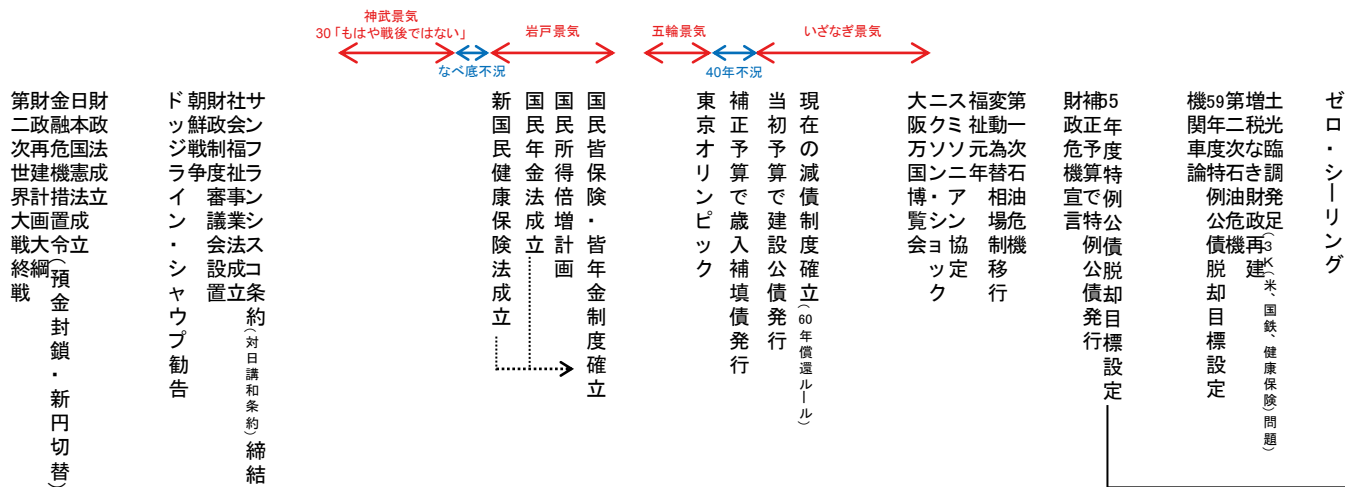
神武景気
30「もはや戦後ではない」
なべ底不況
岩戸景気
五輪景気
40年不況
いざなぎ景気

財政法成立
日本国憲法成立
金融危機措置令（預金封鎖・新円切替）
財政再建計画大綱
第二次世界大戦終戦

サンフランシスコ条約（対日講和条約）締結
社会福祉事業法成立
財政制度審議会設置
朝鮮戦争
ドッジライン・シャウプ勧告

国民皆保険・皆年金制度確立
国民所得倍増計画
国民年金法成立
新国民健康保険法成立

東京オリンピック
補正予算で歳入補填債発行
当初予算で建設公債発行
現在の減債制度確立（60年償還ルール）

第一次石油危機
変動相場制移行
福祉元年
スミソニアン協定
ニクソン・ショック
大阪万国博覧会

5年度特例公債脱却目標設定
補正予算で特例公債発行
財政危機宣言

土光臨調
増税なき財政再建
第二次石油危機
59年度特例公債脱却目標設定
機関車論
（3K（米、国鉄、健康保険）問題）

ゼロ・シーリング